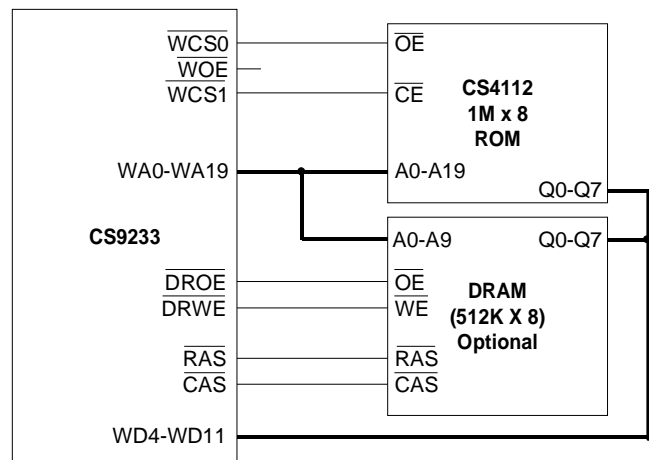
$\overline{WCS0}$
$\overline{WOE}$
$\overline{WCS1}$

$\overline{OE}$
$\overline{CE}$

CS4112
1M x 8
ROM

WA0-WA19

A0-A19

Q0-Q7

CS9233

A0-A9

Q0-Q7

$\overline{DROE}$
$\overline{DRWE}$

$\overline{OE}$
$\overline{WE}$

DRAM
(512K X 8)
Optional

$\overline{RAS}$
$\overline{CAS}$

$\overline{RAS}$
$\overline{CAS}$

WD4-WD11